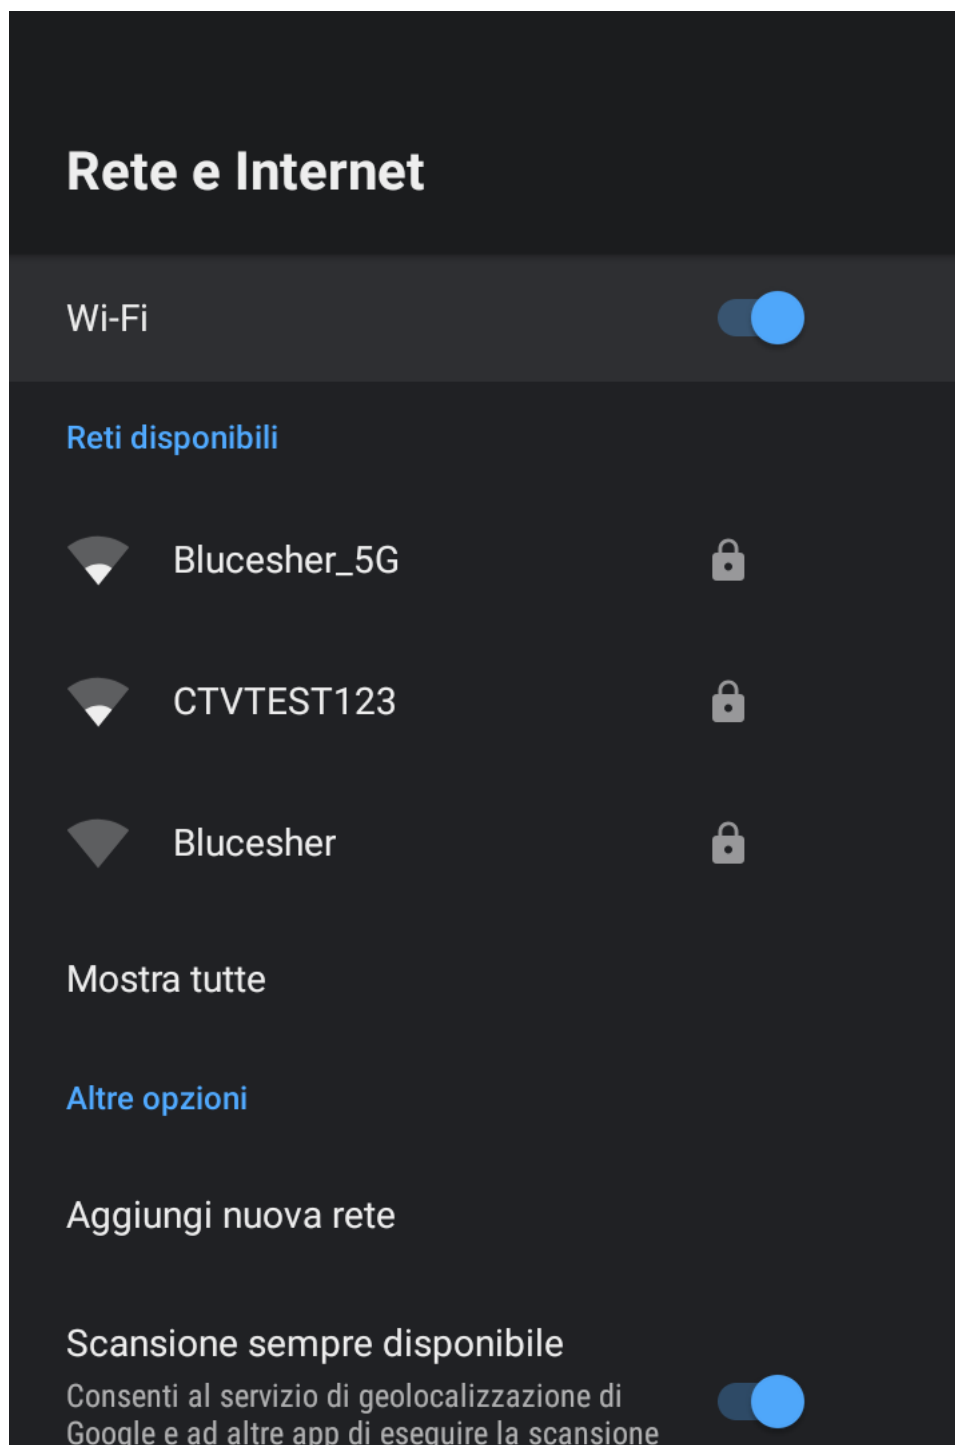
Rete e Internet

Wi-Fi

Reti disponibili

Bluesher_5G

CTVTEST123

Bluesher

Mostra tutte

Altre opzioni

Aggiungi nuova rete

Scansione sempre disponibile

Consenti al servizio di geolocalizzazione di Google e ad altre app di eseguire la scansione